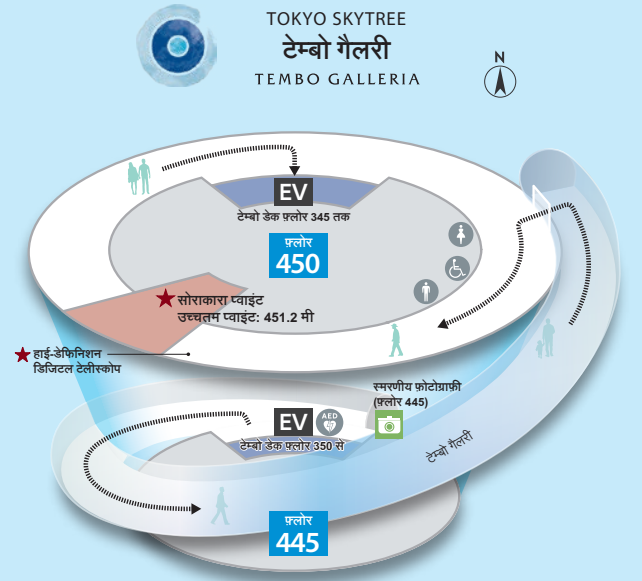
TOKYO SKYTREE
टेम्बो गैलरी
TEMBO GALLERIA

N

EV
टेम्बो डेक फ़्लोर 345 तक

फ़्लोर
450

सोराकारा प्वाइंट
उच्चतम प्वाइंट: 451.2 मी

हाई-डेफिनिशन
डिजिटल टेलीस्कोप

स्मरणीय फ़ोटोग्राफ़ी
(फ़्लोर 445)

EV
AED
टेम्बो डेक फ़्लोर 350 से

टेम्बो गैलरी

फ़्लोर
445